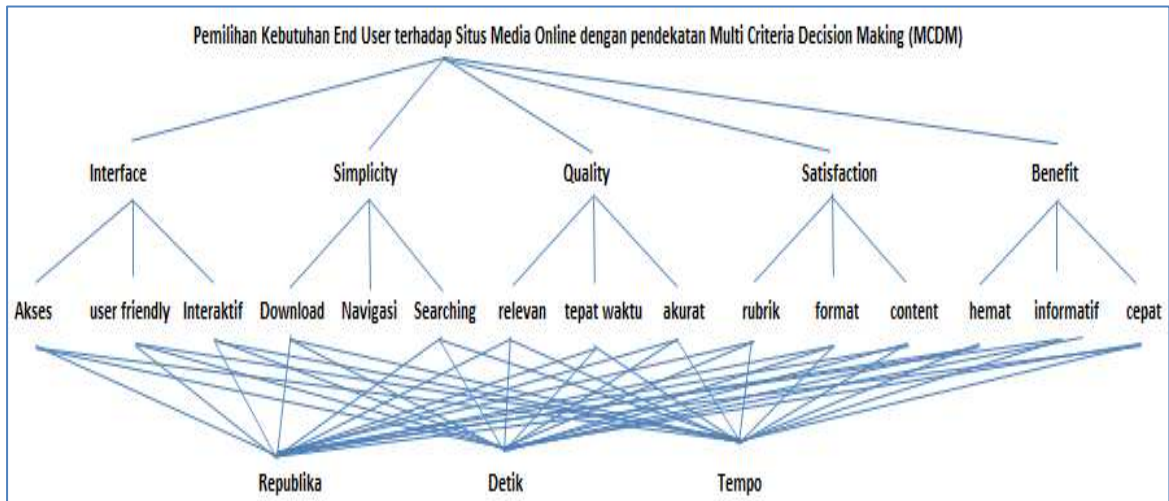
Pemilihan Kebutuhan End User terhadap Situs Media Online dengan pendekatan Multi Criteria Decision Making (MCDM)

Interface
Simplicity
Quality
Satisfaction
Benefit

Akses
user friendly
Interaktif
Download
Navigasi
Searching
relevan
tepat waktu
akurat
rubrik
format
content
hemat
informatif
cepat

Republika
Detik
Tempo